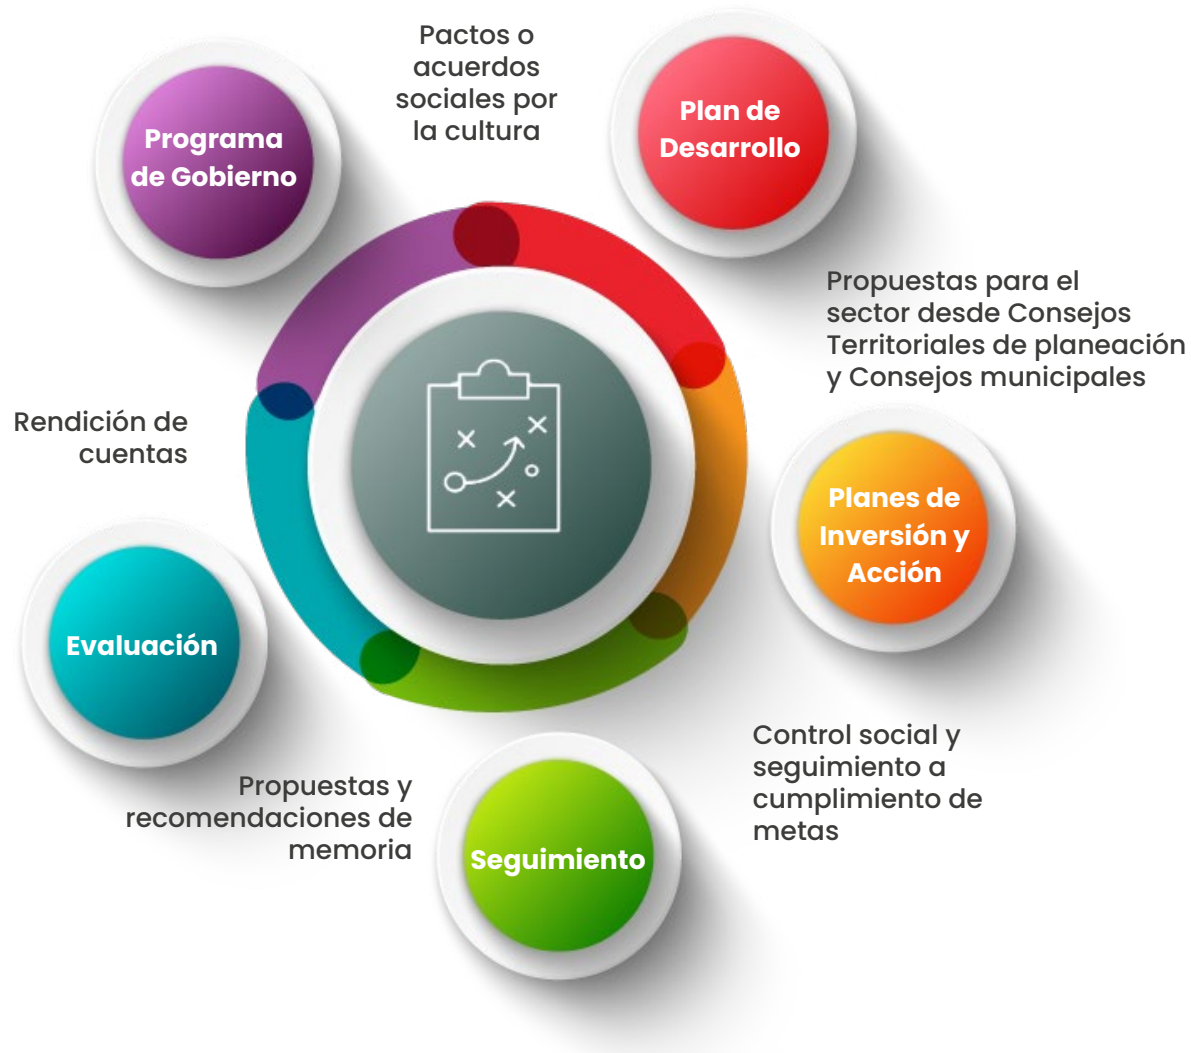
Pactos o acuerdos sociales por la cultura

Programa de Gobierno

Plan de Desarrollo

Propuestas para el sector desde Consejos Territoriales de planeación y Consejos municipales

Rendición de cuentas

Planes de Inversión y Acción

Evaluación

Control social y seguimiento a cumplimiento de metas

Propuestas y recomendaciones de memoria

Seguimiento